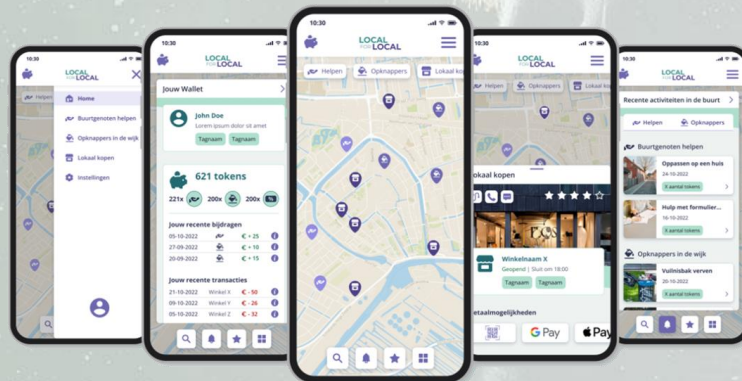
10:30
LOCAL FOR LOCAL
Helpen
Home
Buurtgenoten helpen
Opknappers in de wijk
Lokaal kopen
Instellingen

10:30
LOCAL FOR LOCAL
Jouw Wallet
John Doe
Lorem ipsum dolor sit amet
Tagnaam Tagnaam
621 tokens
221x 200x 200x
Jouw recente bijdragen
05-10-2022 € + 25
27-09-2022 € + 10
20-09-2022 € + 15
Jouw recente transacties
21-10-2022 Winkel X € - 50
09-10-2022 Winkel Y € - 26
05-10-2022 Winkel Z € - 32

10:30
LOCAL FOR LOCAL
Helpen Opknappers Lokaal ko

10:30
LOCAL FOR LOCAL
Lokaal kopen
Winkelnaam X
Geopend | Sluit om 18:00
Tagnaam Tagnaam
Betaalmogelijkheden
G Pay
Pay

10:30
LOCAL FOR LOCAL
Recente activiteiten in de buurt
Helpen Opknappers
Buurtgenoten helpen
Oppassen op een huis
24-10-2022
X aantal tokens
Hulp met formulier...
16-10-2022
X aantal tokens
Opknappers in de wijk
Vuilnisbak verven
20-10-2022
X aantal tokens